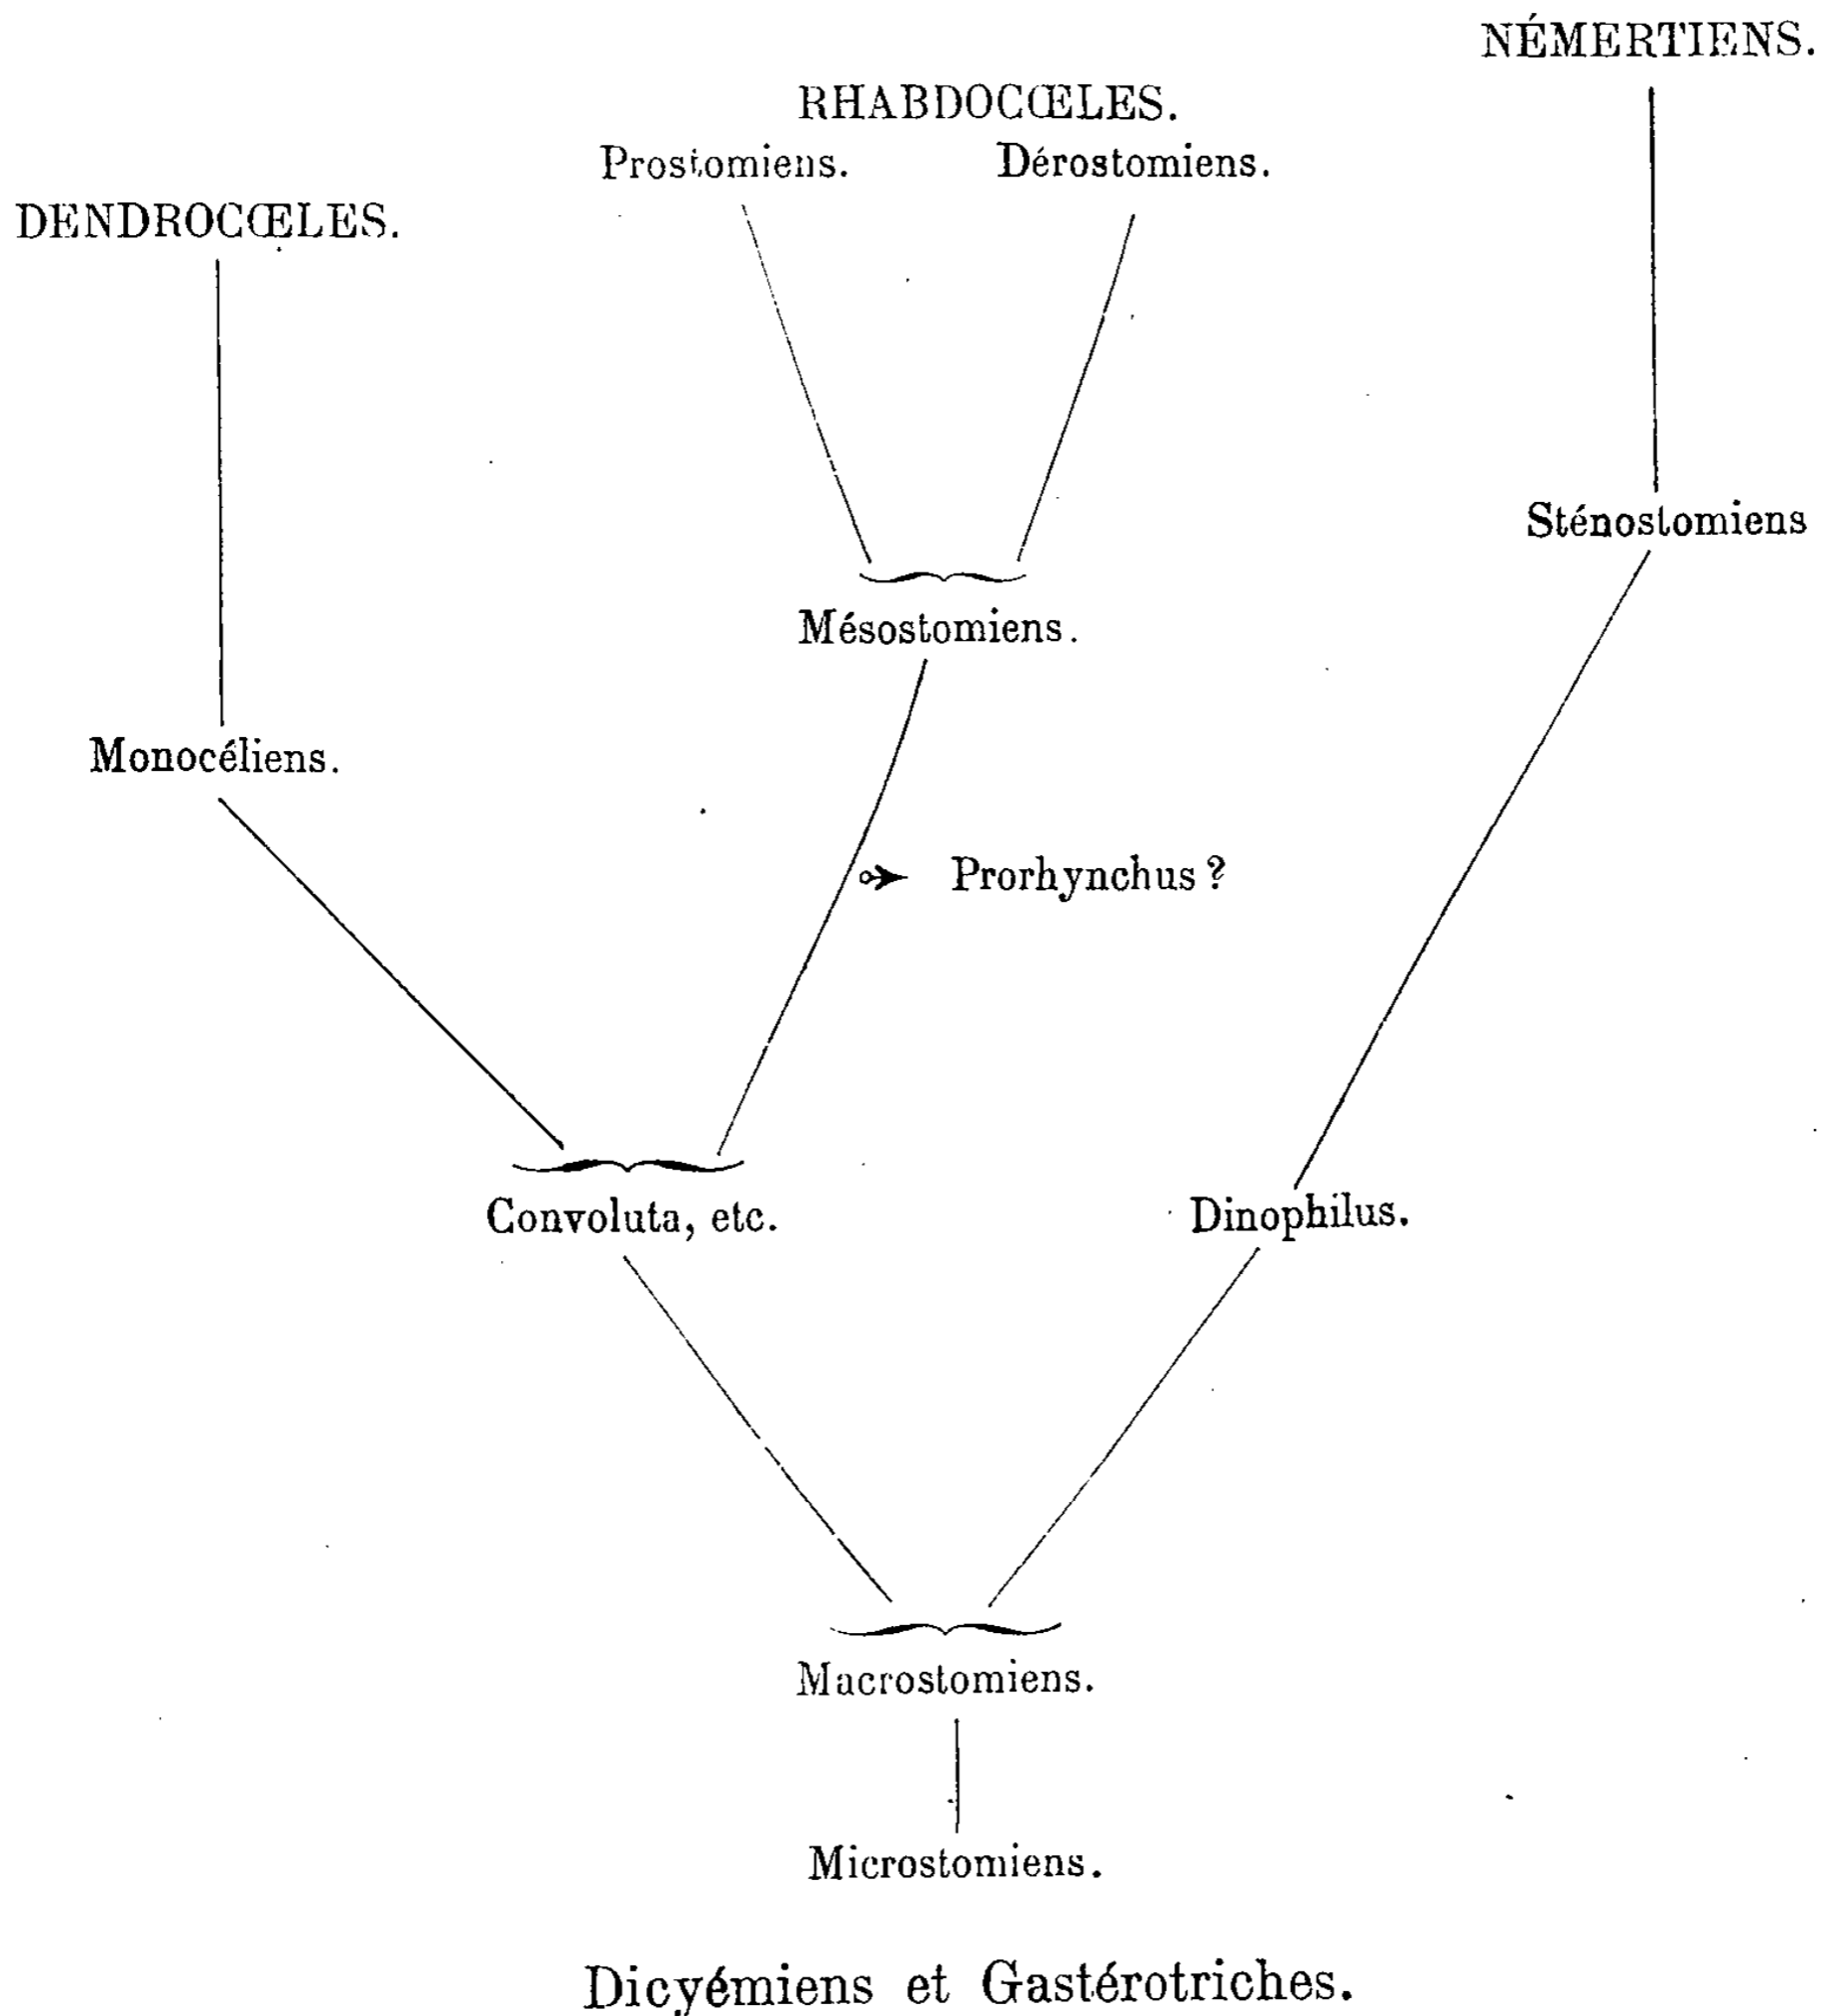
NÉMERTIENS.

RHABDOCŒLES.

Prostomiens. Dérostomiens.

DENDROCŒLES.

Sténostomiens

Mésostomiens.

Monocéliens.

Prorhynchus ?

Convoluta, etc.

Dinophilus.

Macrostomiens.

Microstomiens.

Dicyémiens et Gastérotriches.